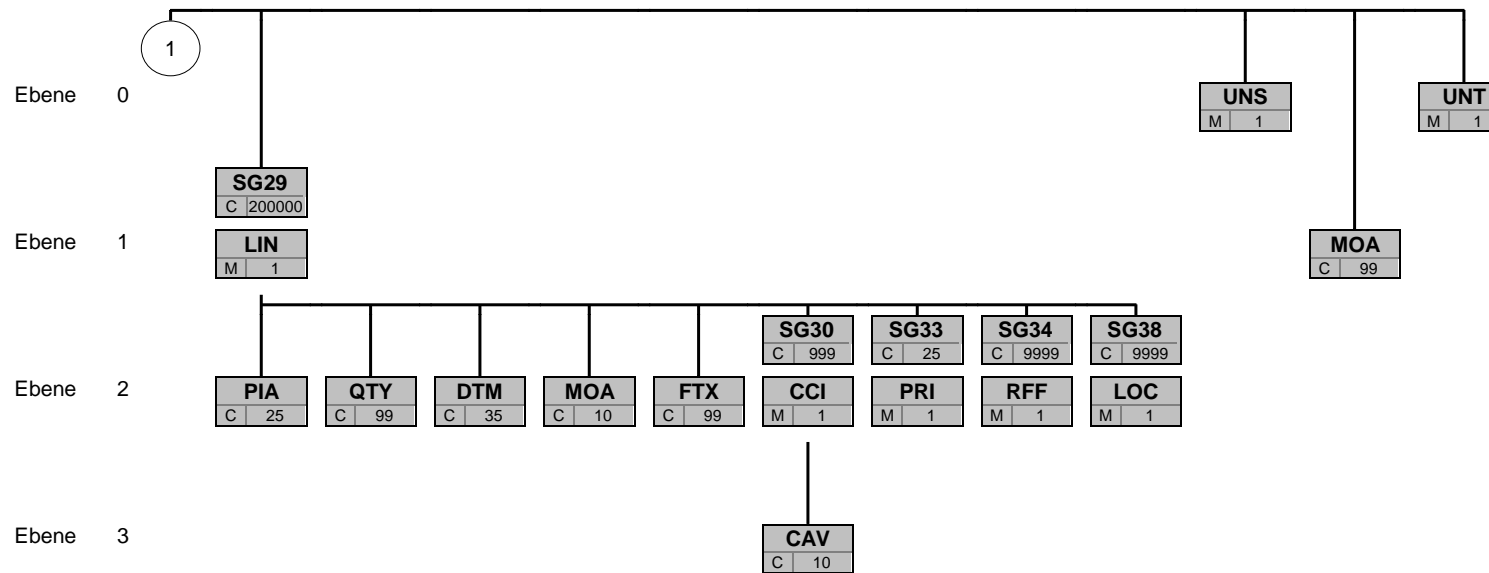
1

Ebene 0

Ebene 1

Ebene 2

Ebene 3

UNS
M 1

UNT
M 1

SG29
C 200000

LIN
M 1

MOA
C 99

SG30
C 999

SG33
C 25

SG34
C 9999

SG38
C 9999

PIA
C 25

QTY
C 99

DTM
C 35

MOA
C 10

FTX
C 99

CCI
M 1

PRI
M 1

RFF
M 1

LOC
M 1

CAV
C 10